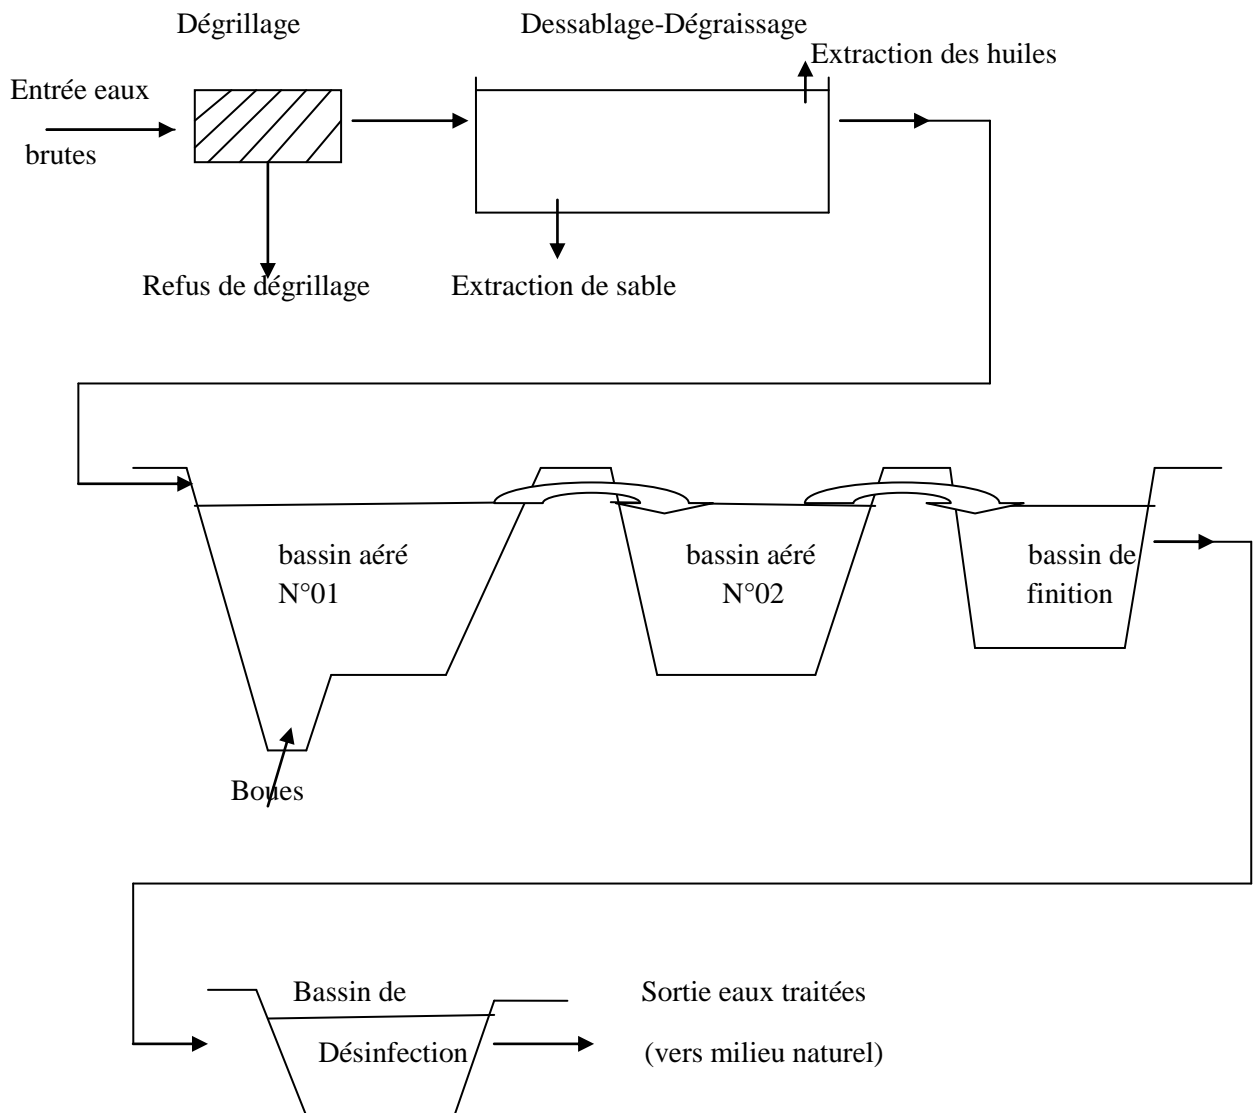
Dégrillage

Dessablage-Dégraissage

Extraction des huiles

Entrée eaux brutes

Refus de dégrillage

Extraction de sable

bassin aéré N°01

bassin aéré N°02

bassin de finition

Boues

Bassin de Désinfection

Sortie eaux traitées (vers milieu naturel)